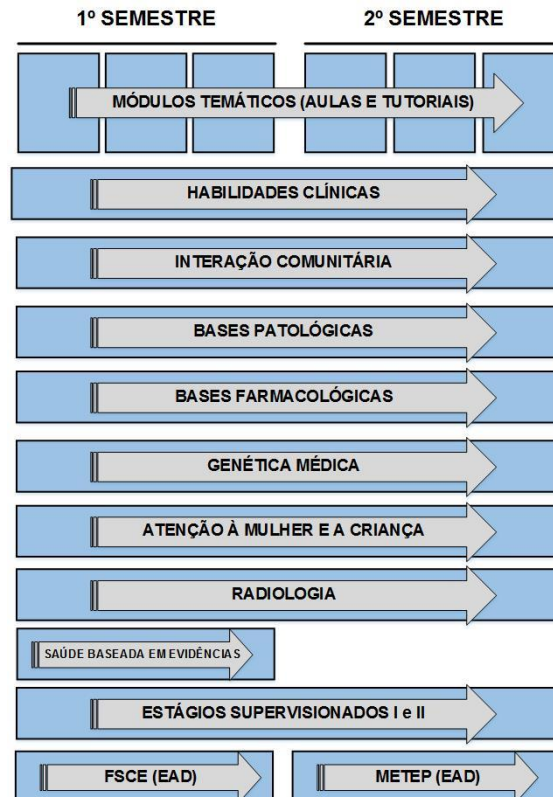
1º SEMESTRE

2º SEMESTRE

MÓDULOS TEMÁTICOS (AULAS E TUTORIAIS)

HABILIDADES CLÍNICAS

INTERAÇÃO COMUNITÁRIA

BASES PATOLÓGICAS

BASES FARMACOLÓGICAS

GENÉTICA MÉDICA

ATENÇÃO À MULHER E A CRIANÇA

RADIOLOGIA

SAÚDE BASEADA EM EVIDÊNCIAS

ESTÁGIOS SUPERVISIONADOS I e II

FSCE (EAD)

METEP (EAD)